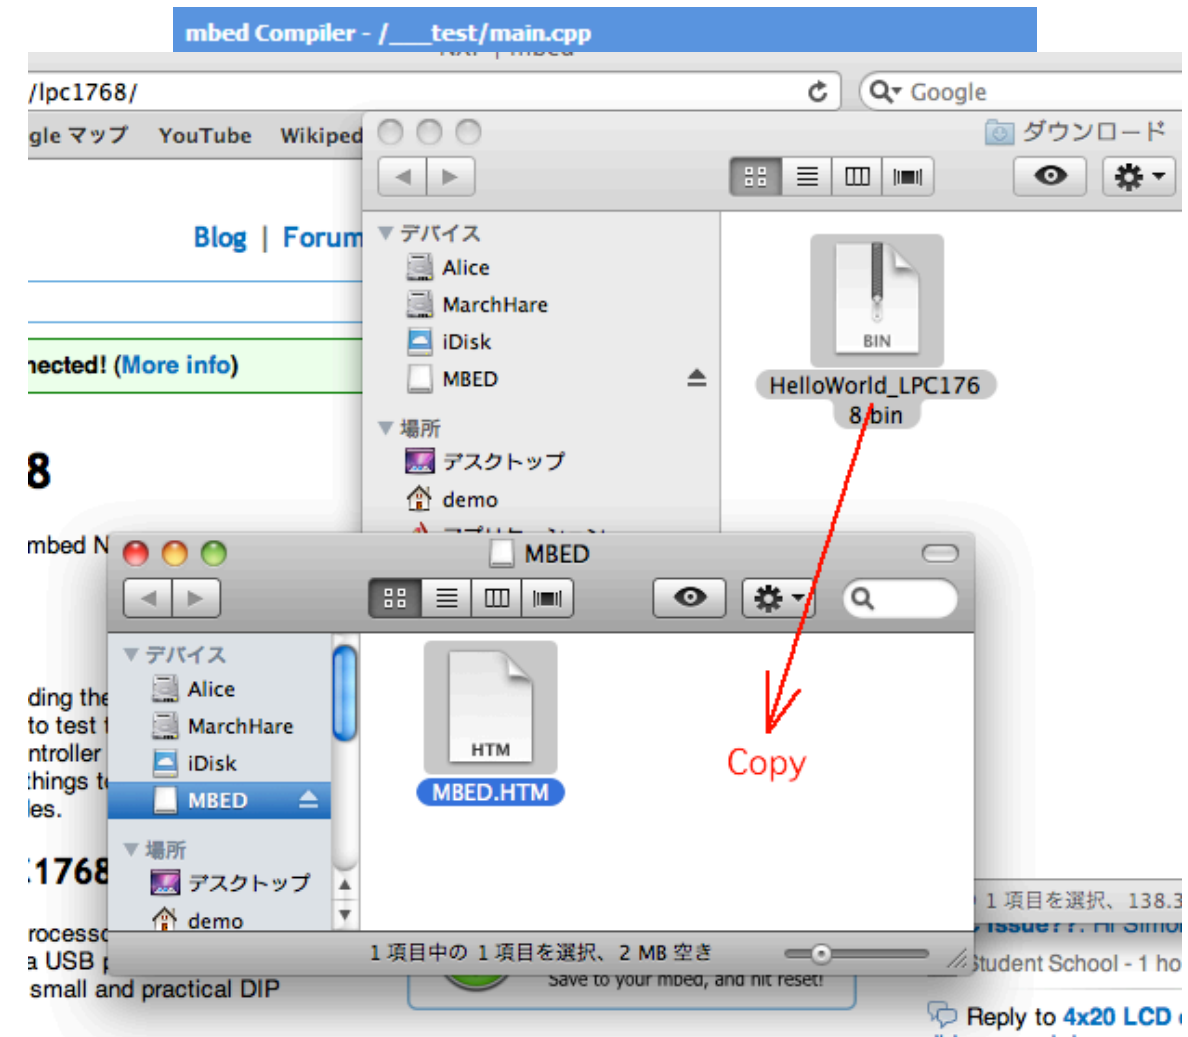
mbed Compiler - /___test/main.cpp

/lpc1768/

Google

gle マップ YouTube Wikiped

Blog | Forum

nected! (More info)

8

mbed N

ding the
to test
ntroller
things t
les.

1768

rocess
a USB
small and practical DIP

ダウンロード

デバイス
Alice
MarchHare
iDisk
MBED

場所
デスクトップ
demo

BIN
HelloWorld_LPC1768.bin

MBED

デバイス
Alice
MarchHare
iDisk
MBED

場所
デスクトップ
demo

HTM
MBED.HTM

Copy

1 項目中の 1 項目を選択、2 MB 空き

1 項目を選択、138.3

Save to your mbed, and hit reset!

Student School - 1 ho

Reply to 4x20 LCD